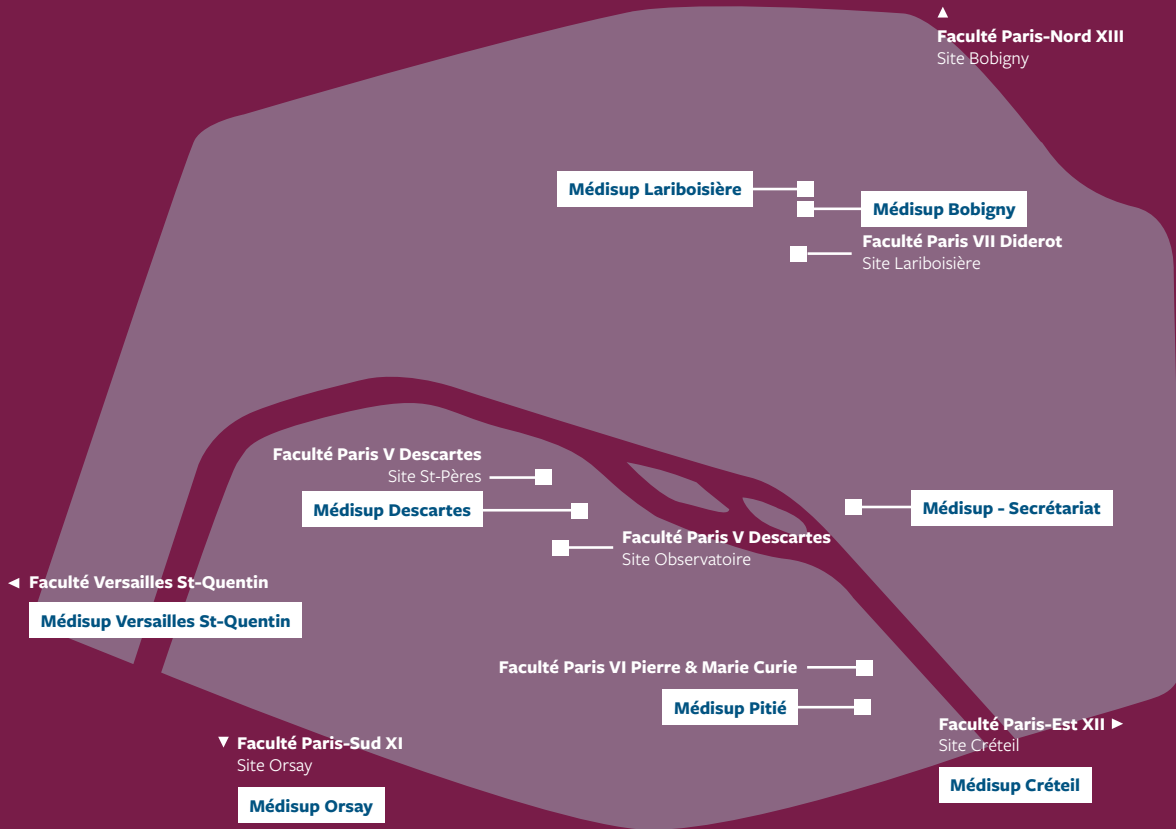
▲
Faculté Paris-Nord XIII
Site Bobigny

Médisup Lariboisière

Médisup Bobigny

Faculté Paris VII Diderot
Site Lariboisière

Faculté Paris V Descartes
Site St-Pères

Médisup Descartes

Médisup - Secrétariat

Faculté Paris V Descartes
Site Observatoire

◄ Faculté Versailles St-Quentin

Médisup Versailles St-Quentin

Faculté Paris VI Pierre & Marie Curie

Médisup Pitié

Faculté Paris-Est XII ►
Site Créteil

▼ Faculté Paris-Sud XI
Site Orsay

Médisup Orsay

Médisup Créteil